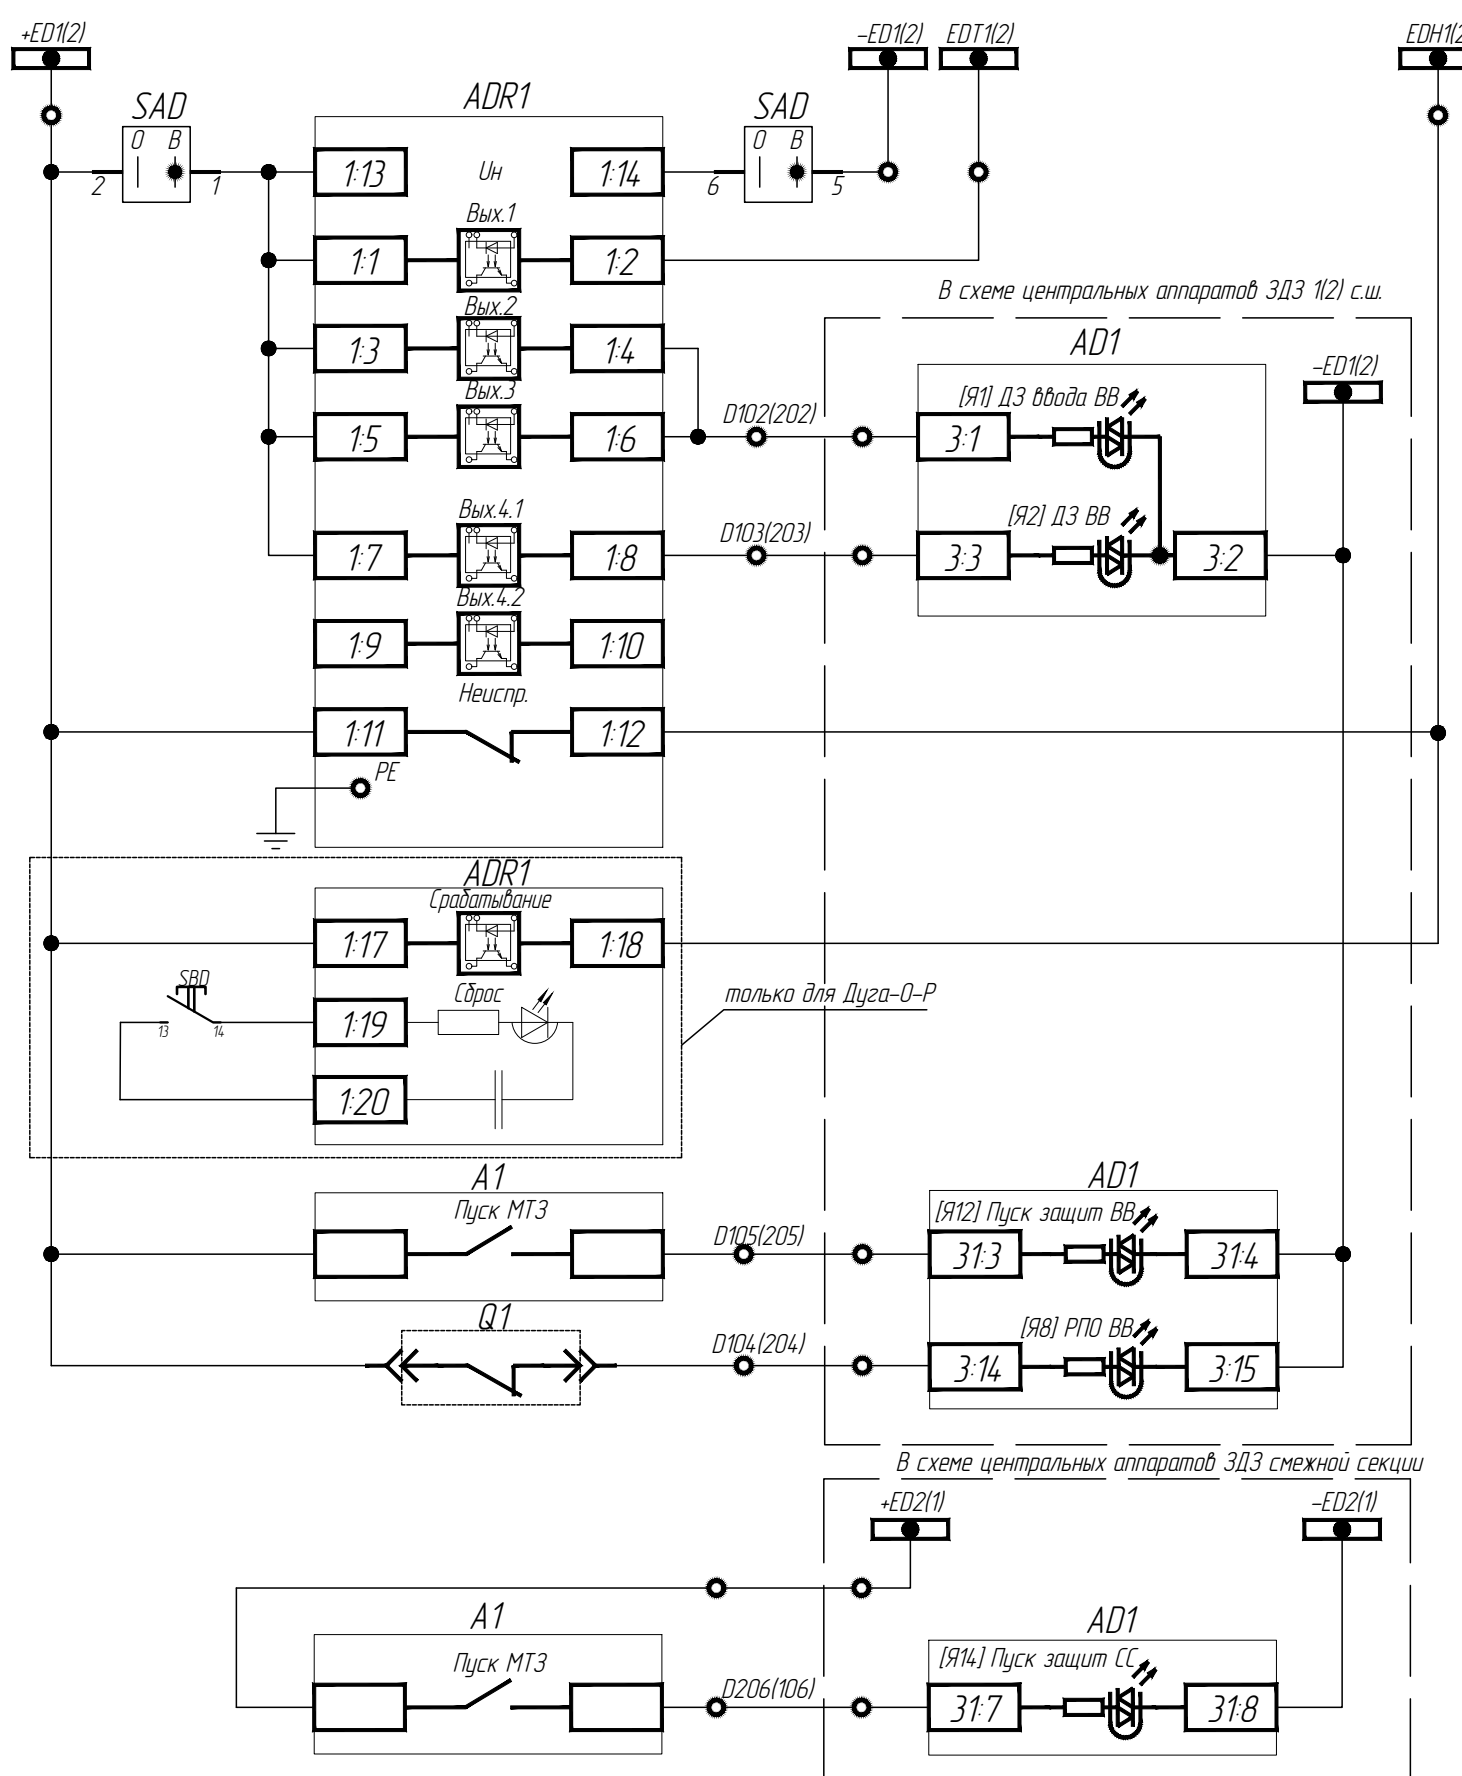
+ED1(2)

SAD
O B
2 1

ADR1
1:13 Uн 1:14

SAD
O B
6 5

-ED1(2) EDT1(2) EDH1(2

Вых.1
1:1 1:2
Вых.2
1:3 1:4
Вых.3
1:5 1:6
Вых.4.1
1:7 1:8
Вых.4.2
1:9 1:10
Неиспр.
1:11 1:12
PE

В схеме центральных аппаратов ЗДЗ 1(2) с.ш.

AD1
-ED1(2)
[Я1] ДЗ ввода ВВ
D102(202) 3:1
[Я2] ДЗ ВВ
D103(203) 3:3 3:2

ADR1
Срабатывание
1:17 1:18
SBD
13 14
1:19 Сброс
1:20
только для Дуга-О-Р

A1
Пуск МТЗ
D105(205)

AD1
[Я12] Пуск защит ВВ
31:3 31:4

Q1
D104(204)
[Я8] РПО ВВ
3:14 3:15

В схеме центральных аппаратов ЗДЗ смежной секции
+ED2(1) -ED2(1)

A1
Пуск МТЗ
D206(106)

AD1
[Я14] Пуск защит СС
31:7 31:8